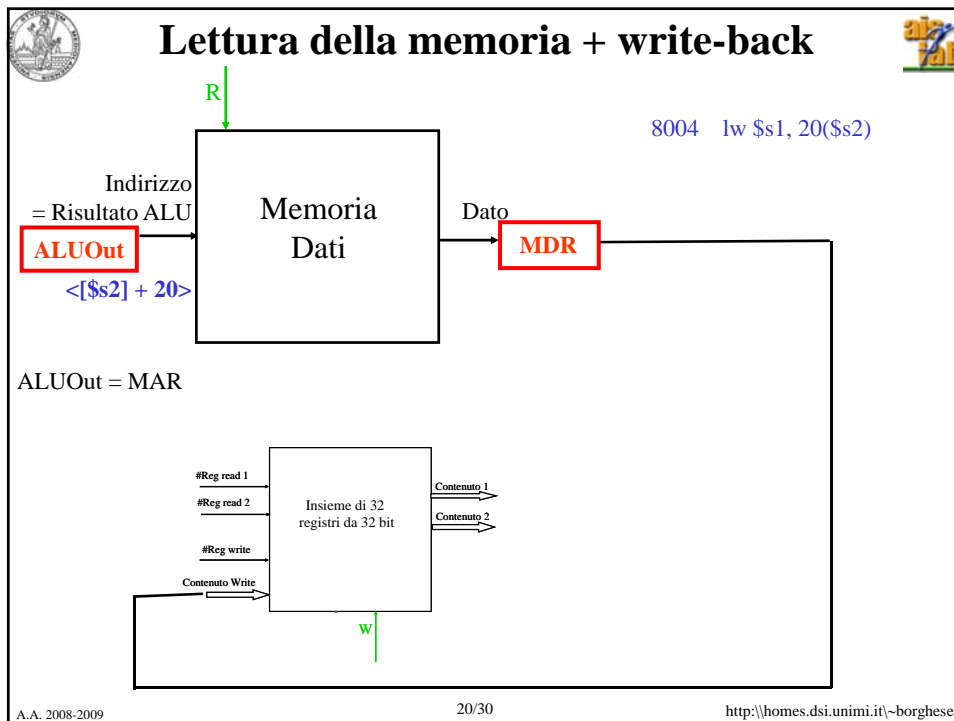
Lettura della memoria + write-back

R

8004 lw \$s1, 20(\$s2)

Indirizzo
= Risultato ALU

ALUOut

<[\$s2] + 20>

Memoria
Dati

Dato

MDR

ALUOut = MAR

#Reg read 1

#Reg read 2

#Reg write

Contenuto Write

Insieme di 32
registri da 32 bit

Contenuto 1

Contenuto 2

W

A.A. 2008-2009

20/30

http:\\homes.dsi.unimi.it\~borghese